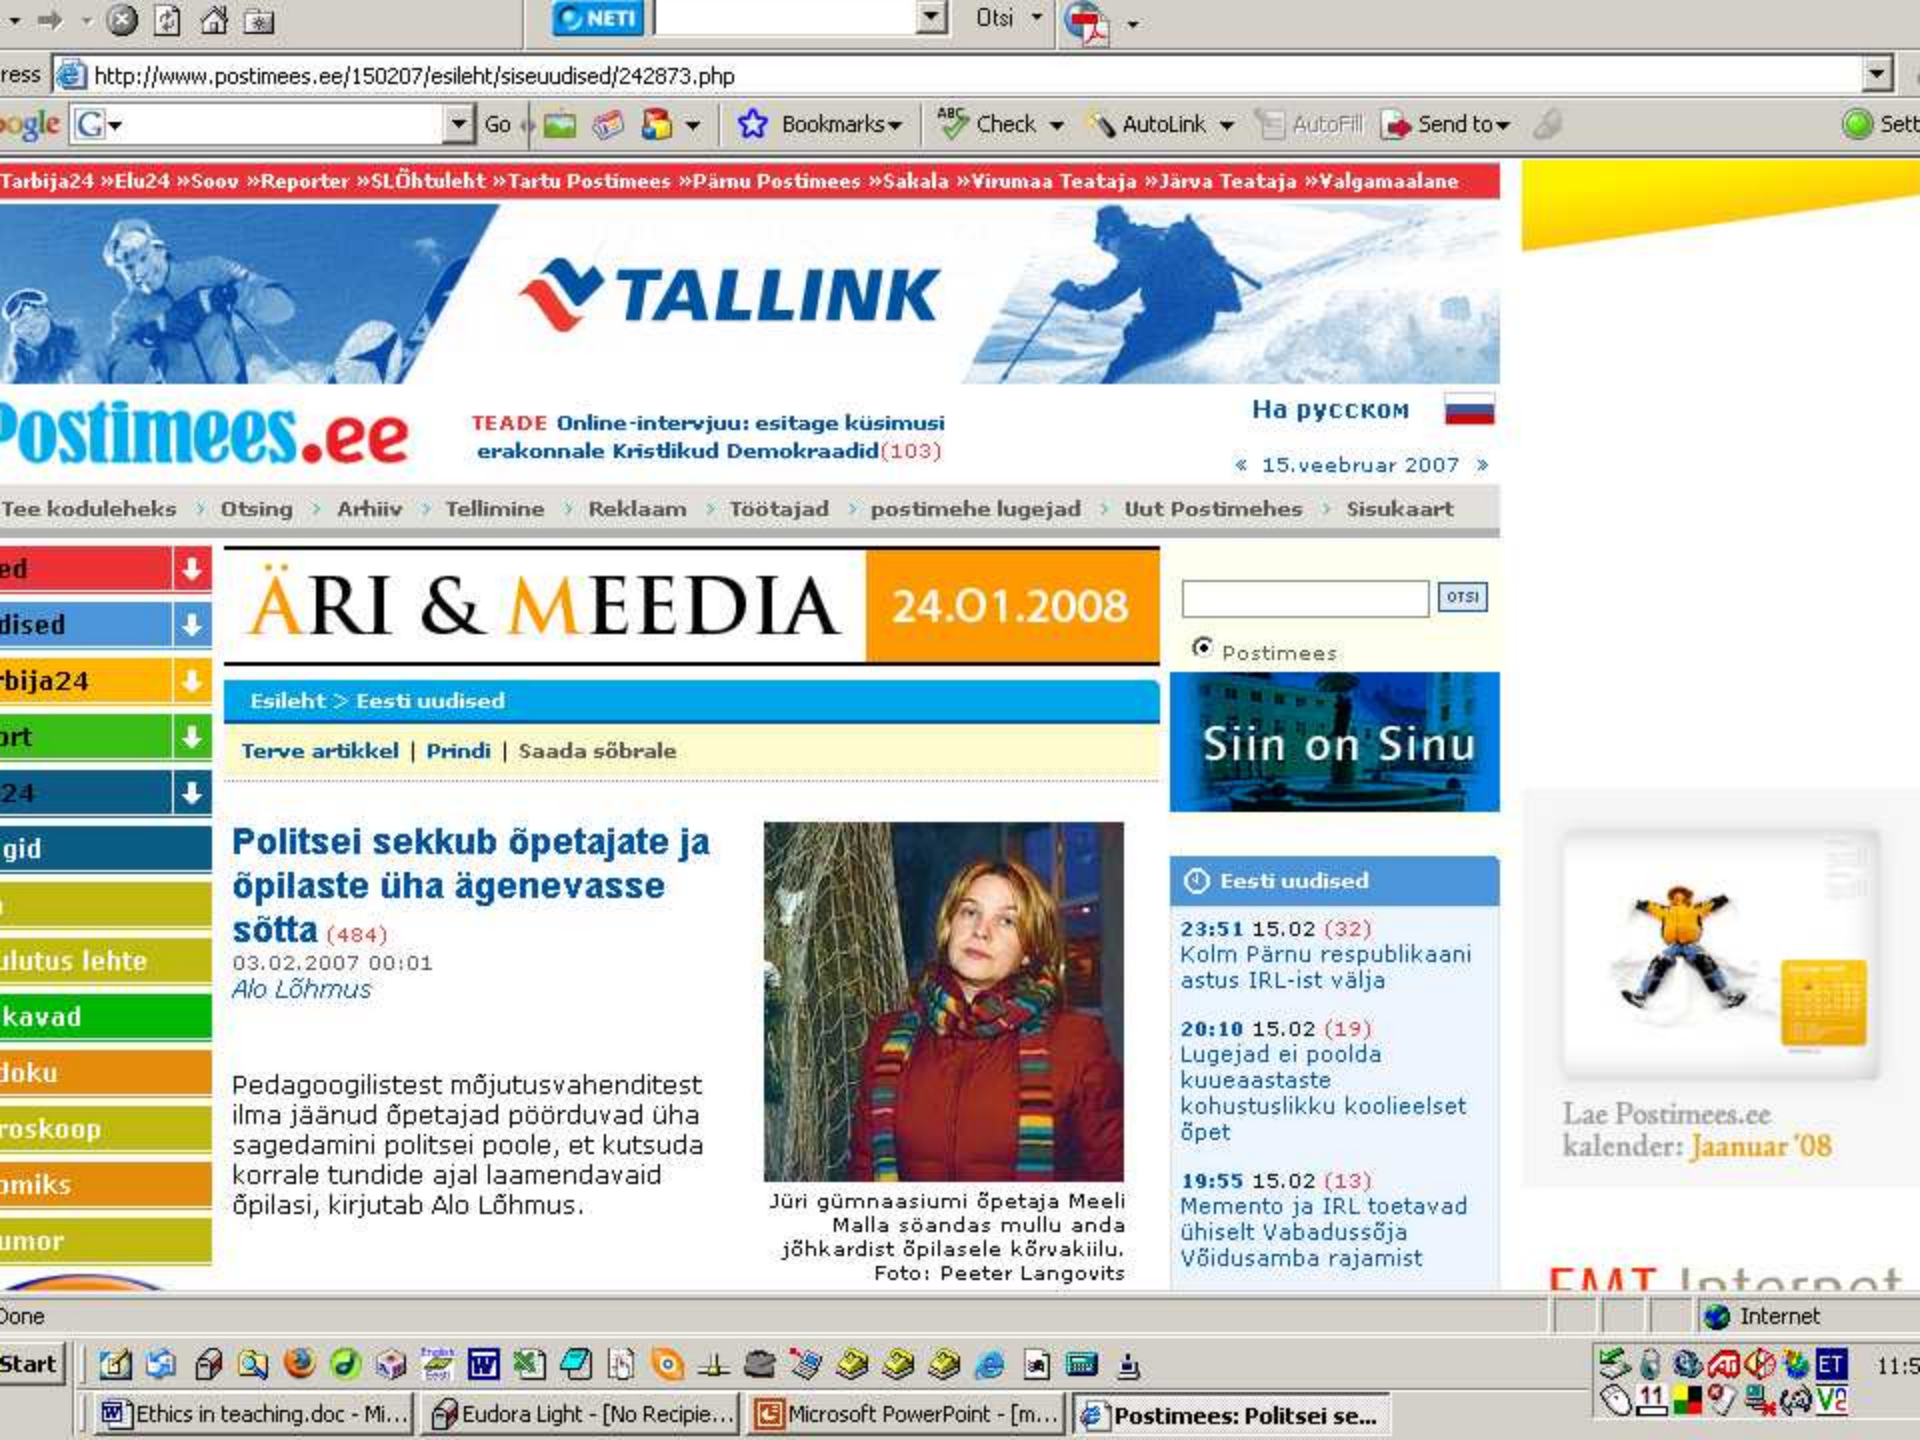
NETI Otsi

ress http://www.postimees.ee/150207/esileht/siseuudised/242873.php

oogle G Go Bookmarks Check AutoLink AutoFill Send to Sett

Tarbija24 »Elu24 »Soov »Reporter »SLÕhtuleht »Tartu Postimees »Pärnu Postimees »Sakala »Virumaa Teataja »Järva Teataja »Valgamaalane

TALLINK

Postimees.ee

TEADE Online-intervjuu: esitage küsimusi erakonnale Kristlikud Demokraadid(103)

На русском

« 15.veebruar 2007 »

Tee koduleheks › Otsing › Arhiiv › Tellimine › Reklaam › Töötajad › postimehe lugejad › Uut Postimehes › Sisukaart

ed
dised
rbija24
ort
24
gid
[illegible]
ulutus lehte
kavad
doku
roskoop
omiks
umor

ÄRI & MEEDIA 24.01.2008

OTSI

Postimees

Esileht > Eesti uudised

Terve artikkel | Prindi | Saada sõbrale

Siin on Sinu

Politsei sekkub õpetajate ja õpilaste üha ägenevasse sõtta (484)

03.02.2007 00:01

Alo Lõhmus

Pedagoogilistest mõjutusvahenditest ilma jäänud õpetajad pöörduvad üha sagedamini politsei poole, et kutsuda korrale tundide ajal laamendavaid õpilasi, kirjutab Alo Lõhmus.

Jüri gümnaasiumi õpetaja Meeli Malla söandas mullu anda jõhkardist õpilasele kõrvakiilu. Foto: Peeter Langovits

Eesti uudised

23:51 15.02 (32) Kolm Pärnu respublikaani astus IRL-ist välja

20:10 15.02 (19) Lugejad ei poolda kuueaastaste kohustuslikku koolieelset õpet

19:55 15.02 (13) Memento ja IRL toetavad ühiselt Vabadussõja Võidusamba rajamist

Lae Postimees.ee kalender: Jaanuar '08

EMT Internet

Done

Internet

Start

11:5

Ethics in teaching.doc - Mi... Eudora Light - [No Recipie... Microsoft PowerPoint - [m... Postimees: Politsei se...